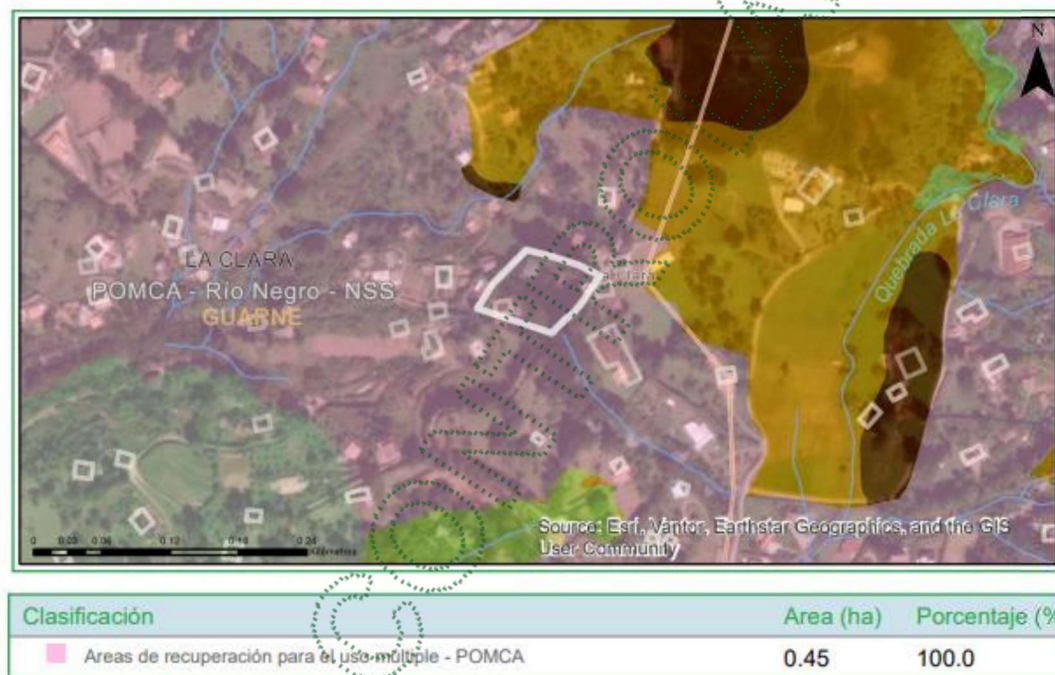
N

LA CLARA
POMCA - Rio Negro - NSS
GUARNE

Quebrada La Clara

0 0.03 0.06 0.12 0.18 0.24 Kilometers

Source: Esri, Vantor, Earthstar Geographics, and the GIS User Community

| Clasificación | Area (ha) | Porcentaje (% |
|---|---|---|
| Areas de recuperación para el uso múltiple - POMCA | 0.45 | 100.0 |